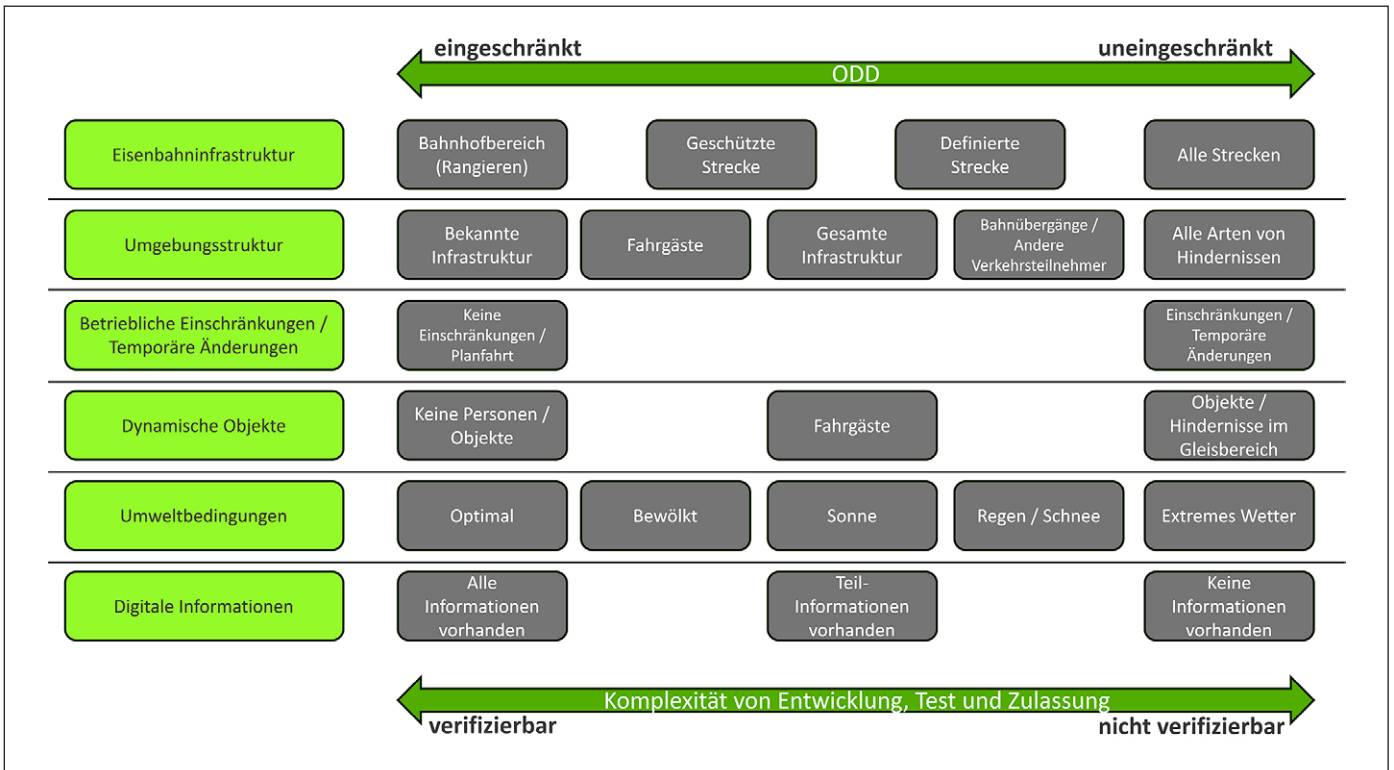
eingeschränkt

uneingeschränkt

ODD

Eisenbahninfrastruktur

Bahnhofbereich (Rangieren)

Geschützte Strecke

Definierte Strecke

Alle Strecken

Umgebungsstruktur

Bekannte Infrastruktur

Fahrgäste

Gesamte Infrastruktur

Bahnübergänge / Andere Verkehrsteilnehmer

Alle Arten von Hindernissen

Betriebliche Einschränkungen / Temporäre Änderungen

Keine Einschränkungen / Planfahrt

Einschränkungen / Temporäre Änderungen

Dynamische Objekte

Keine Personen / Objekte

Fahrgäste

Objekte / Hindernisse im Gleisbereich

Umweltbedingungen

Optimal

Bewölkt

Sonne

Regen / Schnee

Extremes Wetter

Digitale Informationen

Alle Informationen vorhanden

Teil-Informationen vorhanden

Keine Informationen vorhanden

Komplexität von Entwicklung, Test und Zulassung

verifizierbar

nicht verifizierbar